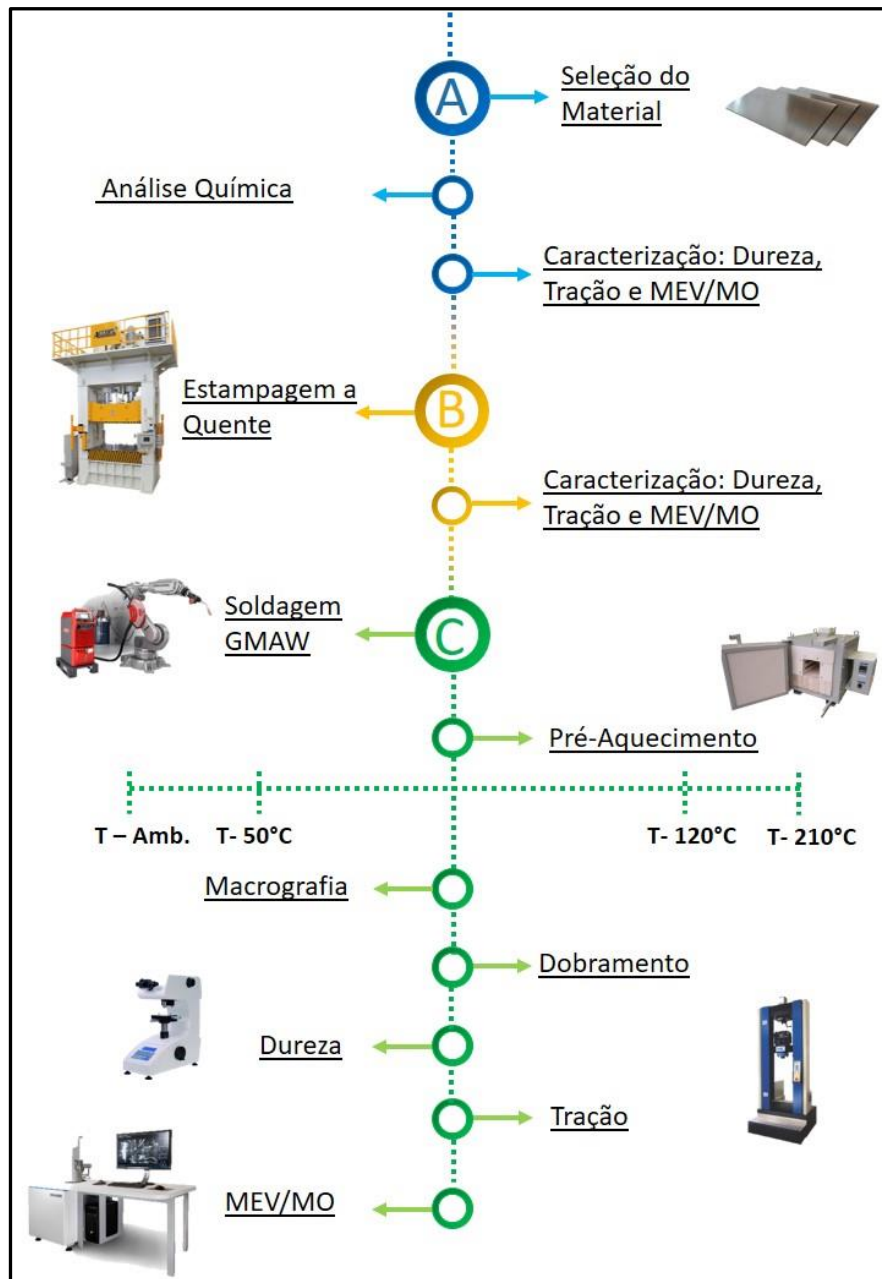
A

Seleção do Material

Análise Química

Caracterização: Dureza, Tração e MEV/MO

Estampagem a Quente

B

Caracterização: Dureza, Tração e MEV/MO

Soldagem GMAW

C

Pré-Aquecimento

T – Amb.

T- 50°C

T- 120°C

T- 210°C

Macrografia

Dobramento

Dureza

Tração

MEV/MO